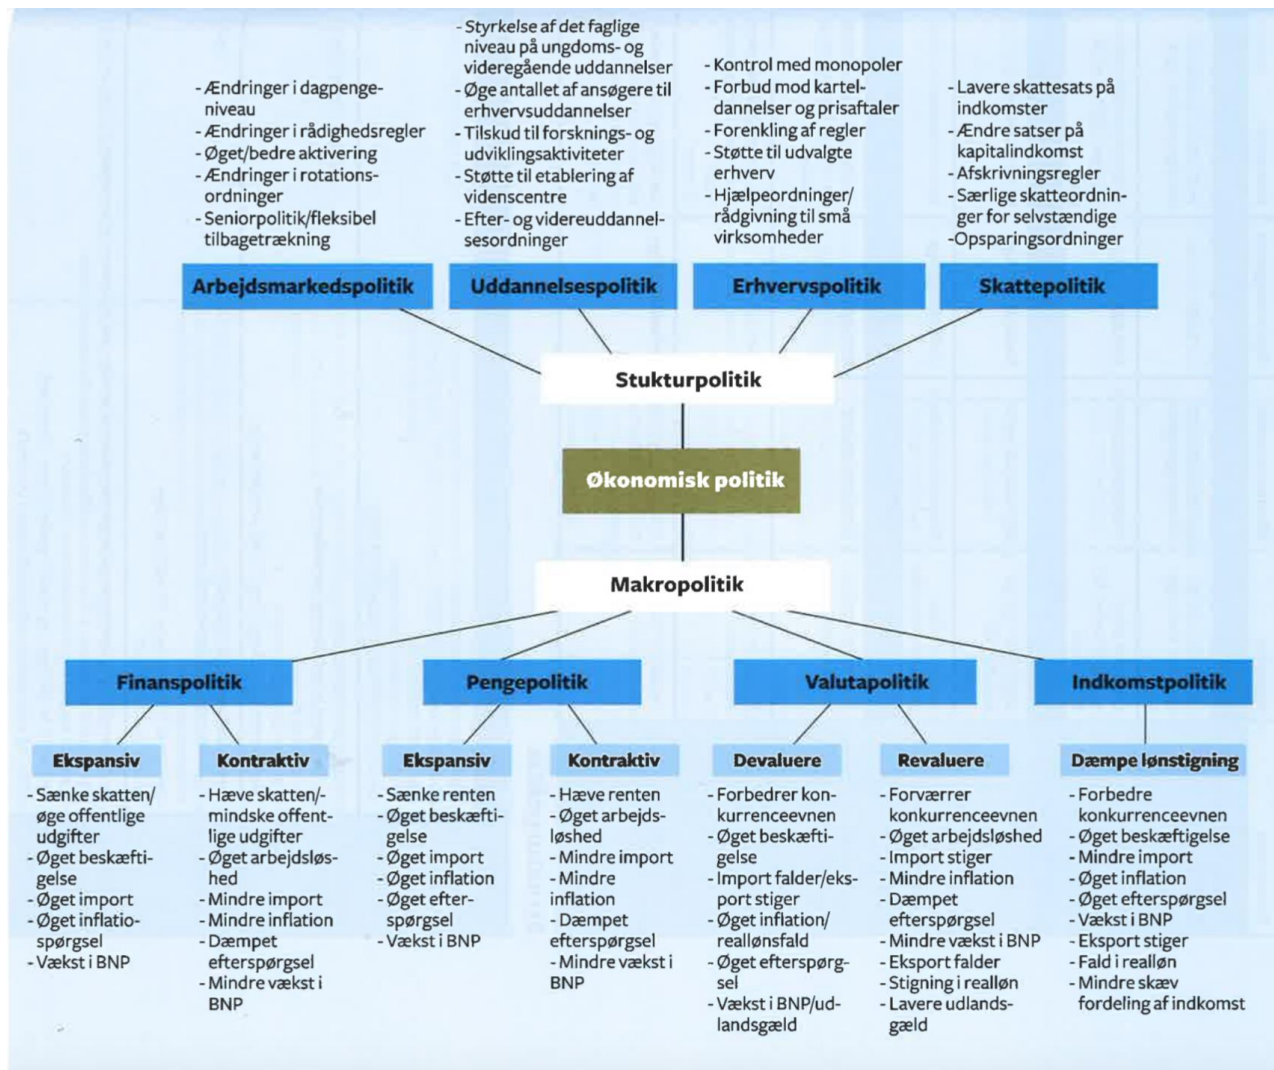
- Ændringer i dagpengeniveau
- Ændringer i rådighedsregler
- Øget/bedre aktivering
- Ændringer i rotationsordninger
- Seniorpolitik/fleksibel tilbagetrækning

Arbejdsmarkedspolitik

- Styrkelse af det faglige niveau på ungdoms- og videregående uddannelser
- Øge antallet af ansøgere til erhvervsuddannelser
- Tilskud til forsknings- og udviklingsaktiviteter
- Støtte til etablering af videnscentre
- Efter- og videreuddannelsesordninger

Uddannelsespolitik

- Kontrol med monopoler
- Forbud mod karteldannelser og prisaftaler
- Forenkling af regler
- Støtte til udvalgte erhverv
- Hjælpeordninger/rådgivning til små virksomheder

Erhvervspolitik

- Lavere skattesats på indkomster
- Ændre satser på kapitalindkomst
- Afskrivningsregler
- Særlige skatteordninger for selvstændige
-Opsparingsordninger

Skattepolitik

Stukturpolitik

Økonomisk politik

Makropolitik

Finanspolitik

Ekspansiv
- Sænke skatten/øge offentlige udgifter
- Øget beskæftigelse
- Øget import
- Øget inflatiospørgsel
- Vækst i BNP

Kontraktiv
- Hæve skatten/-mindske offentlige udgifter
- Øget arbejdsløshed
- Mindre import
- Mindre inflation
- Dæmpet efterspørgsel
- Mindre vækst i BNP

Pengepolitik

Ekspansiv
- Sænke renten
- Øget beskæftigelse
- Øget import
- Øget inflation
- Øget efterspørgsel
- Vækst i BNP

Kontraktiv
- Hæve renten
- Øget arbejdsløshed
- Mindre import
- Mindre inflation
- Dæmpet efterspørgsel
- Mindre vækst i BNP

Valutapolitik

Devaluere
- Forbedrer konkurrenceevnen
- Øget beskæftigelse
- Import falder/eksport stiger
- Øget inflation/reallønsfald
- Øget efterspørgsel
- Vækst i BNP/udlandsgæld

Revaluere
- Forværrer konkurrenceevnen
- Øget arbejdsløshed
- Import stiger
- Mindre inflation
- Dæmpet efterspørgsel
- Mindre vækst i BNP
- Eksport falder
- Stigning i realløn
- Lavere udlandsgæld

Indkomstpolitik

Dæmpe lønstigning
- Forbedre konkurrenceevnen
- Øget beskæftigelse
- Mindre import
- Øget inflation
- Øget efterspørgsel
- Vækst i BNP
- Eksport stiger
- Fald i realløn
- Mindre skæv fordeling af indkomst